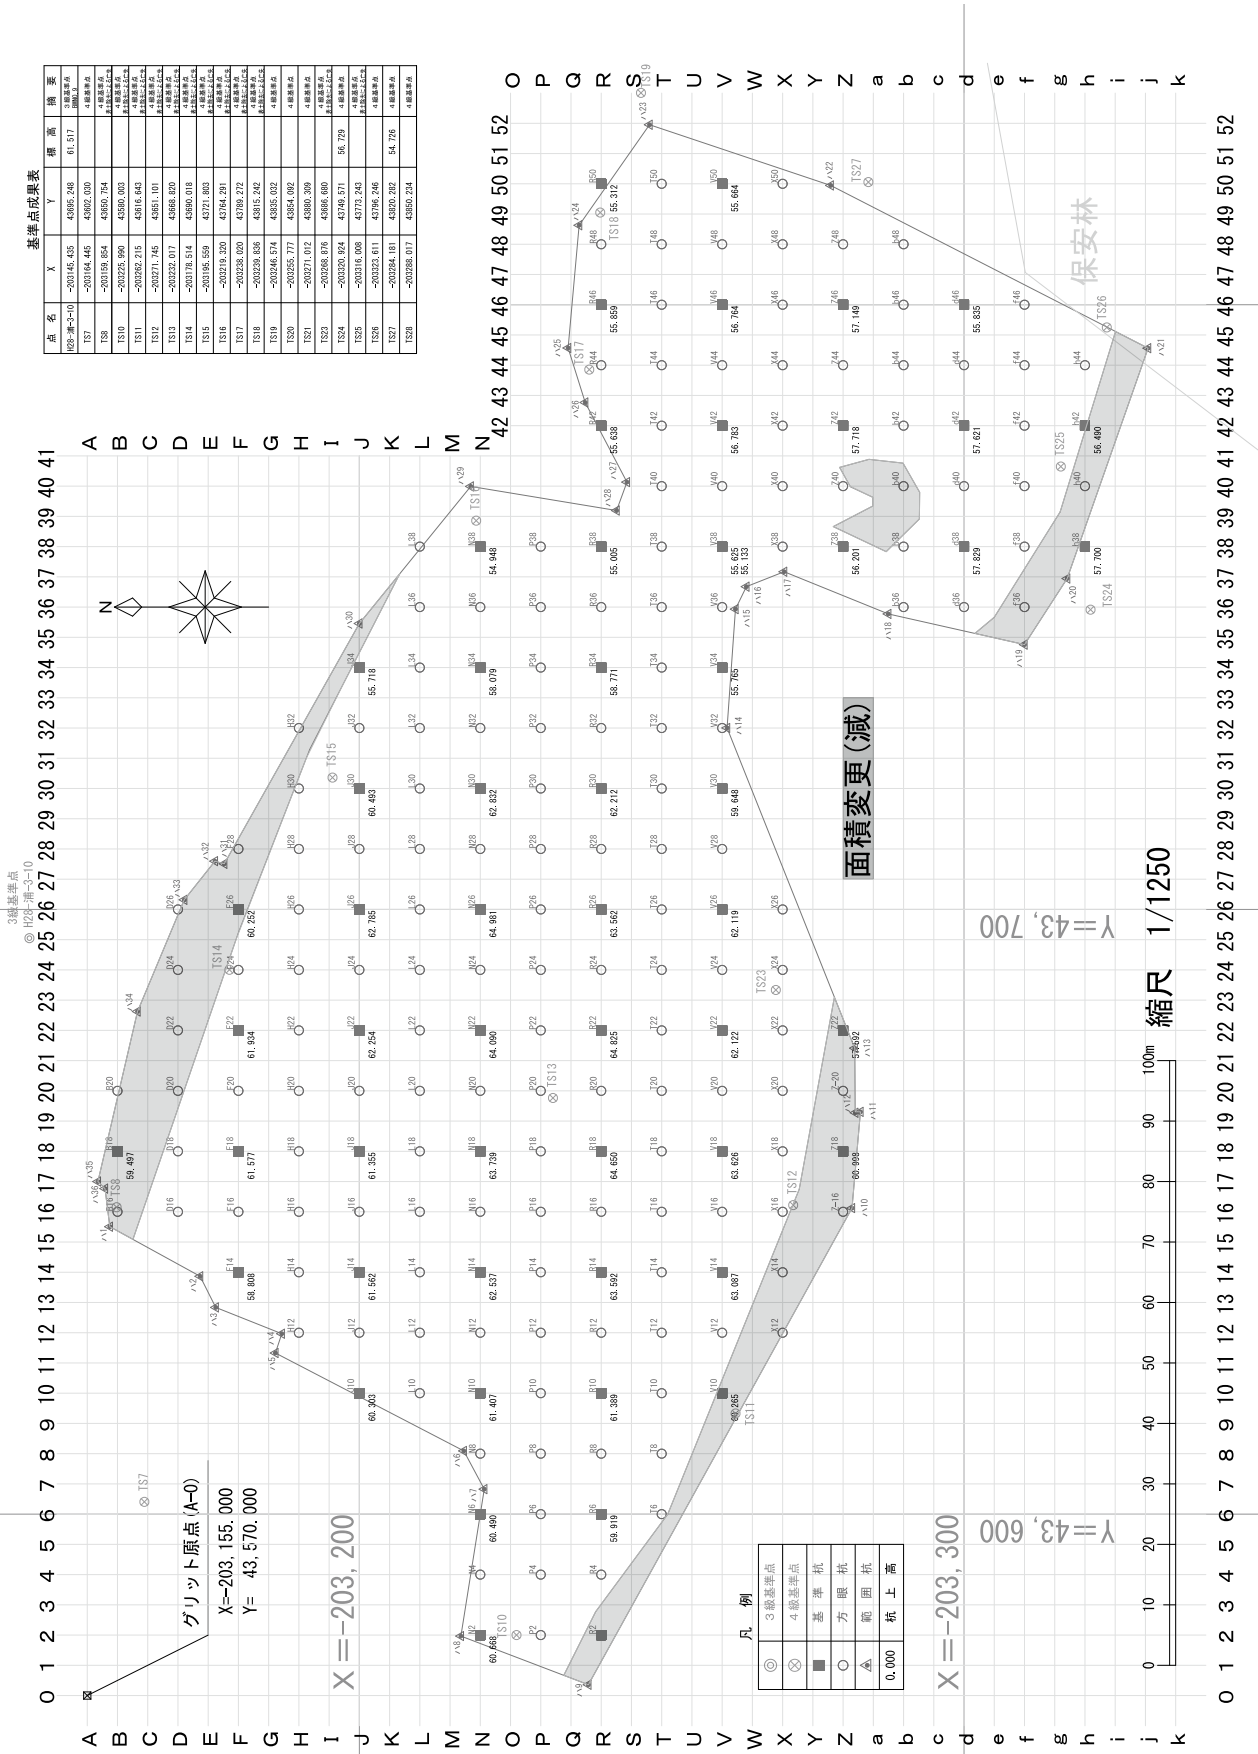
基準点成果表

| 点名 | X | Y | 標高 | 摘要 |
|---|---|---|---|---|
| H28-浦-3-10 | -203145.435 | 43695.248 | 61.517 | 3級基準点 |
| TS7 | -203164.445 | 43602.030 | | 4級基準点 |
| TS8 | -203159.854 | 43650.764 | | 4級基準点 |
| TS10 | -203225.990 | 43590.003 | | 4級基準点 |
| TS11 | -203262.215 | 43616.643 | | 4級基準点 |
| TS12 | -203271.745 | 43651.101 | | 4級基準点 |
| TS13 | -203232.017 | 43668.820 | | 4級基準点 |
| TS14 | -203178.514 | 43690.018 | | 4級基準点 |
| TS15 | -203195.559 | 43721.803 | | 4級基準点 |
| TS16 | -203219.320 | 43764.291 | | 4級基準点 |
| TS17 | -203238.020 | 43789.272 | | 4級基準点 |
| TS18 | -203239.636 | 43815.242 | | 4級基準点 |
| TS19 | -203246.574 | 43835.032 | | 4級基準点 |
| TS20 | -203255.777 | 43854.092 | | 4級基準点 |
| TS21 | -203271.012 | 43880.309 | | 4級基準点 |
| TS23 | -203268.876 | 43686.680 | | 4級基準点 |
| TS24 | -203320.924 | 43749.571 | 56.729 | 4級基準点 |
| TS25 | -203316.008 | 43773.243 | | 4級基準点 |
| TS26 | -203323.611 | 43796.246 | | 4級基準点 |
| TS27 | -203284.181 | 43820.282 | 54.726 | 4級基準点 |
| TS28 | -203288.017 | 43850.234 | | 4級基準点 |

面積変更(減)

保安林

グリット原点(A-0)
X=-203,155.000
Y= 43,570.000

X=-203,200
X=-203,300
Y=43,600
Y=43,700

3級基準点 H28-浦-3-10

N

縮尺 1/1250

凡例
◎ 3級基準点
⊗ 4級基準点
■ 基準杭
○ 方眼杭
▲ 範囲杭
0.000 杭上高

0 10 20 30 40 50 60 70 80 90 100m

A B C D E F G H I J K L M N O P Q R S T U V W X Y Z a b c d e f g h i j k

0 1 2 3 4 5 6 7 8 9 10 11 12 13 14 15 16 17 18 19 20 21 22 23 24 25 26 27 28 29 30 31 32 33 34 35 36 37 38 39 40 41 42 43 44 45 46 47 48 49 50 51 52

59.497 61.577 58.808 61.934 60.252 60.303 61.562 62.254 62.785 60.493 55.718 61.355 60.490 60.668 61.407 62.537 63.739 64.090 64.981 62.832 58.079 54.948 59.919 61.389 63.592 64.650 64.825 63.562 62.212 58.771 55.005 55.638 55.312 60.265 63.087 63.626 62.122 62.119 59.648 55.765 55.625 55.133 56.783 56.764 55.664 60.998 57.692 56.201 57.718 57.149 57.829 57.621 55.835 57.700 56.490

TS7 TS8 TS10 TS11 TS12 TS13 TS14 TS15 TS16 TS17 TS18 TS19 TS23 TS24 TS25 TS26 TS27